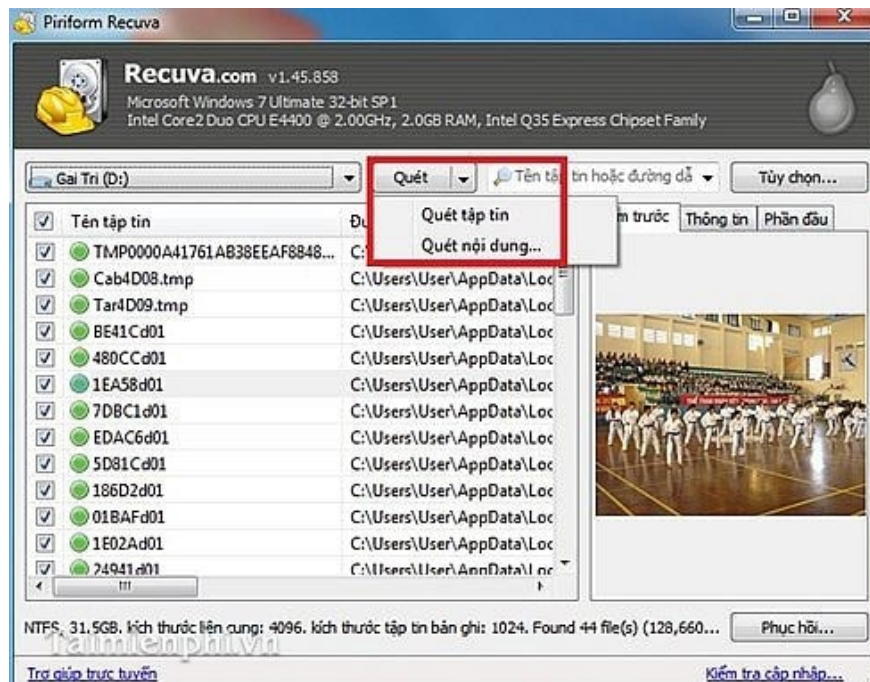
Piriform Recuva

Recuva.com v1.45.858
Microsoft Windows 7 Ultimate 32-bit SP1
Intel Core2 Duo CPU E4400 @ 2.00GHz, 2.0GB RAM, Intel Q35 Express Chipset Family

Gai Tri (D:)
Quét
Tên tập tin hoặc đường dẫ
Tùy chọn...

Quét tập tin
Quét nội dung...

| Tên tập tin | Đư |
|---|---|
| TMP0000A41761AB38EEAF8848... | C: |
| Cab4D08.tmp | C:\Users\User\AppData\Loc |
| Tar4D09.tmp | C:\Users\User\AppData\Loc |
| BE41Cd01 | C:\Users\User\AppData\Loc |
| 480CCd01 | C:\Users\User\AppData\Loc |
| 1EA58d01 | C:\Users\User\AppData\Loc |
| 7DBC1d01 | C:\Users\User\AppData\Loc |
| EDAC6d01 | C:\Users\User\AppData\Loc |
| 5D81Cd01 | C:\Users\User\AppData\Loc |
| 186D2d01 | C:\Users\User\AppData\Loc |
| 01BAFd01 | C:\Users\User\AppData\Loc |
| 1E02Ad01 | C:\Users\User\AppData\Loc |
| 24941d01 | C:\Users\User\AppData\Loc |

m trước | Thông tin | Phần đầu

NTFS, 31.5GB. kích thước liên cung: 4096. kích thước tập tin bản ghi: 1024. Found 44 file(s) (128,660...
Phục hồi...

Taimienphi.vn

Trợ giúp trực tuyến
Kiểm tra cập nhập...